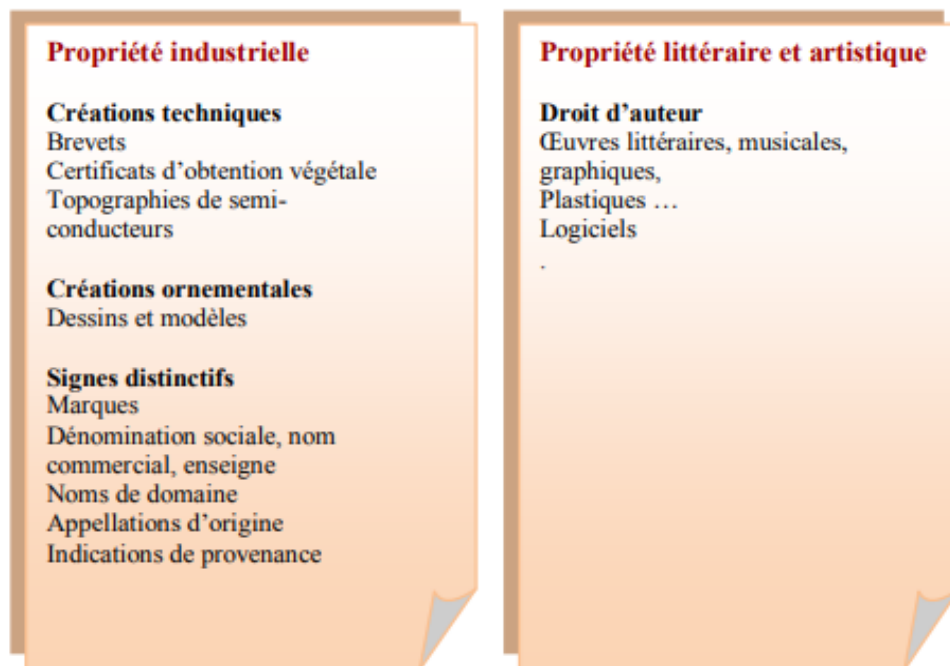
Propriété industrielle

Créations techniques
Brevets
Certificats d'obtention végétale
Topographies de semi-conducteurs

Créations ornementales
Dessins et modèles

Signes distinctifs
Marques
Dénomination sociale, nom commercial, enseigne
Noms de domaine
Appellations d'origine
Indications de provenance

Propriété littéraire et artistique

Droit d'auteur
Œuvres littéraires, musicales, graphiques,
Plastiques …
Logiciels
.